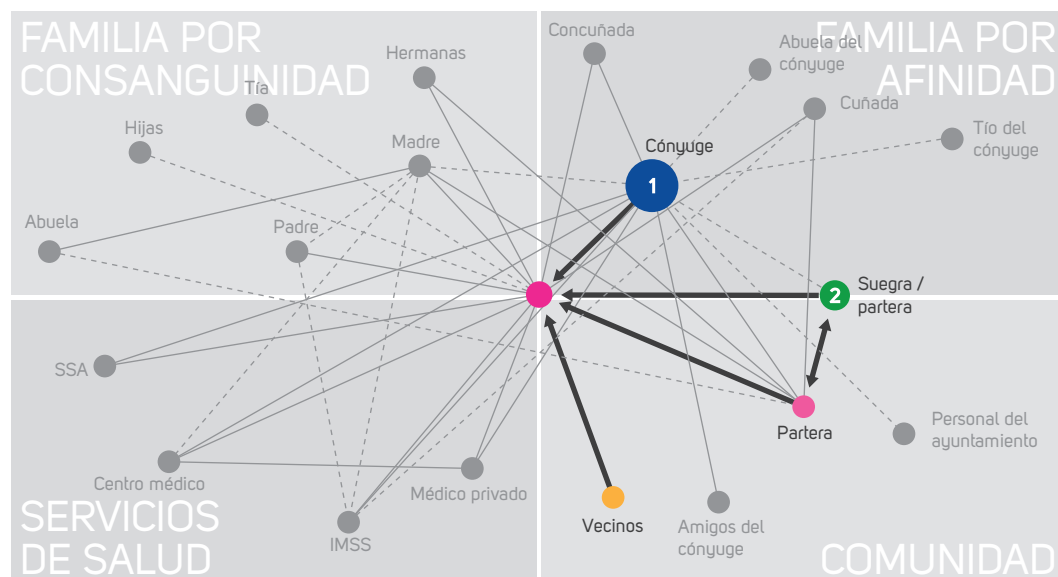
FAMILIA POR CONSANGUINIDAD

FAMILIA POR AFINIDAD

SERVICIOS DE SALUD

COMUNIDAD

Hermanas
Tía
Hijas
Madre
Abuela
Padre
Concuñada
Abuela del cónyuge
Cuñada
Tío del cónyuge
Cónyuge
1
2
Suegra / partera
SSA
Centro médico
Médico privado
IMSS
Partera
Personal del ayuntamiento
Vecinos
Amigos del cónyuge